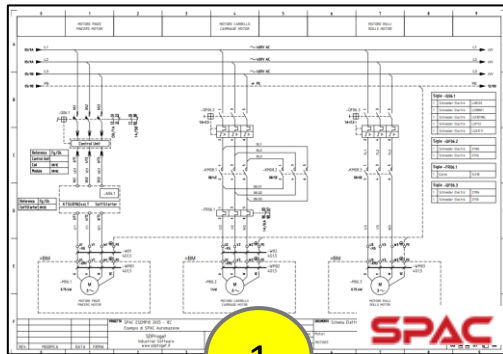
MOTORE PASSO
PASSO MOTOR

MOTORE CARRELLO
CARRIAGE MOTOR

MOTORE RULLI
ROLLS MOTOR

1 2 3 4 5 6 7 8

L1
L2
L3
PE

400V AC
400V AC
400V AC

-QS0.1
-QF06.2
-QF06.3

Control Unit

-KM06.1
-KM06.2
-KM06.3

Softstarter

-FR06.2
-FR06.3

-M06.1
-M06.2
-M06.3

M

MOTORE PASSO
PASSO MOTOR

MOTORE CARRELLO
CARRIAGE MOTOR

MOTORE RULLI
ROLLS MOTOR

SPAC ESEMPIO 2015 - IEC
Esempio di SPAC Automazione

SDProget
Industrial Software
www.sdproget.it

Schema Elettrico

REV.
MODIFICA
DATA
FIRMA

SPAC

1